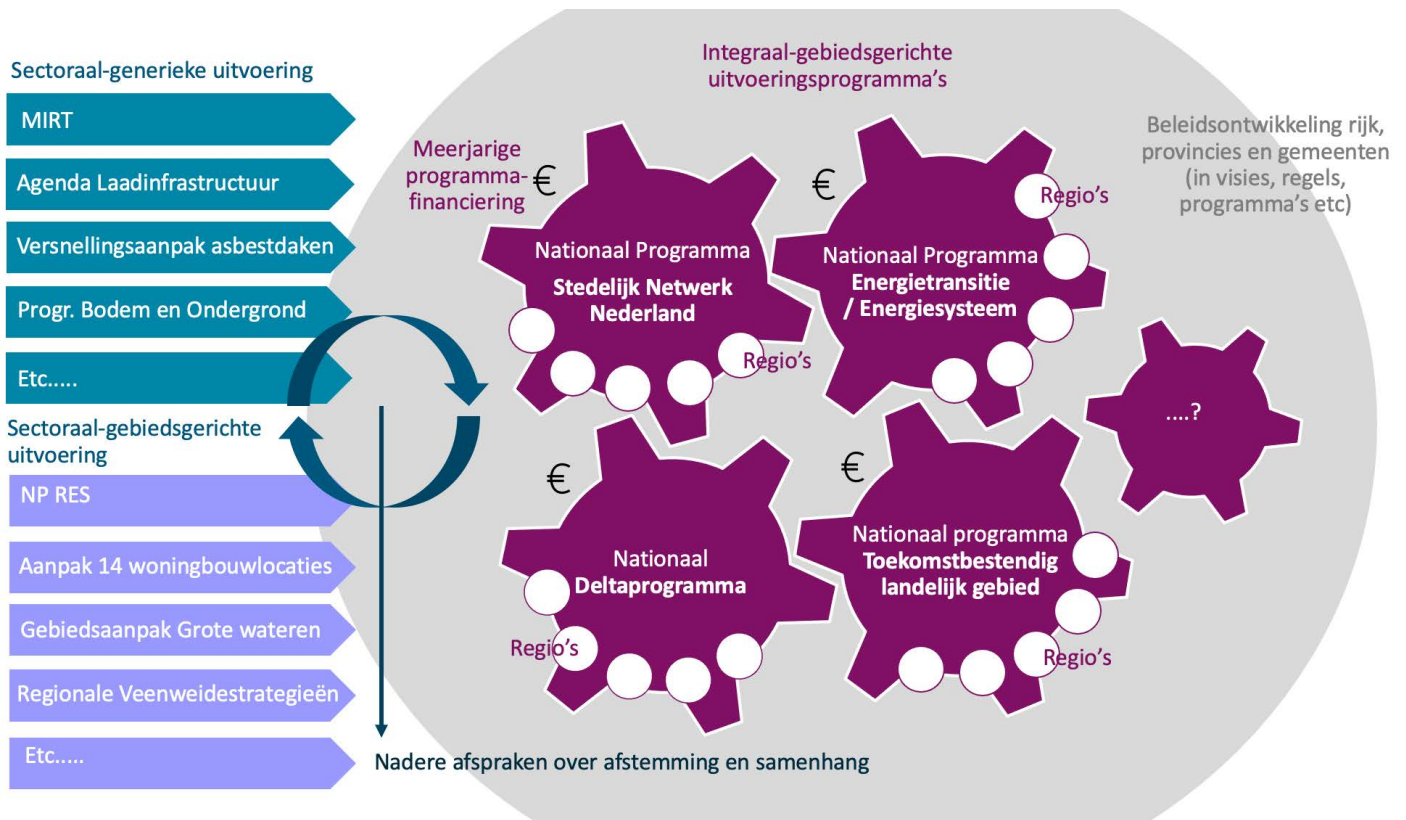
Sectoraal-generieke uitvoering

MIRT

Agenda Laadinfrastructuur

Versnellingsaanpak asbestdaken

Progr. Bodem en Ondergrond

Etc.....

Sectoraal-gebiedsgerichte uitvoering

NP RES

Aanpak 14 woningbouwlocaties

Gebiedsaanpak Grote wateren

Regionale Veenweidestrategieën

Etc.....

Integraal-gebiedsgerichte uitvoeringsprogramma's

Meerjarige programma-financiering

Beleidsontwikkeling rijk, provincies en gemeenten (in visies, regels, programma's etc)

€

Nationaal Programma Stedelijk Netwerk Nederland

Regio's

€

Nationaal Programma Energietransitie / Energiesysteem

Regio's

....?

€

Nationaal Deltaprogramma

Regio's

€

Nationaal programma Toekomstbestendig landelijk gebied

Regio's

Nadere afspraken over afstemming en samenhang